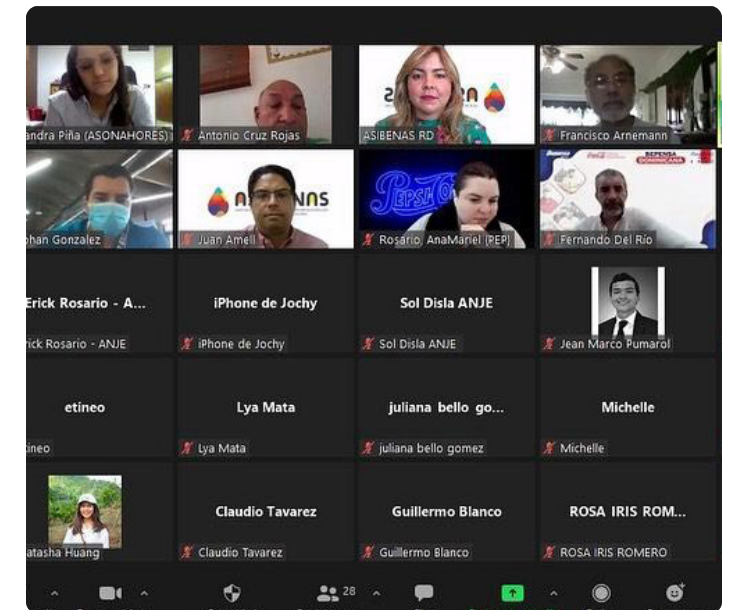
andra Piña (ASONAHORES)

Antonio Cruz Rojas

ASIBENAS RD

Francisco Arnemann

ohan Gonzalez

Juan Amell

Rosario, AnaMariel (PEP)

Fernando Del Río

Erick Rosario - A...

rick Rosario - ANJE

iPhone de Jochy

iPhone de Jochy

Sol Disla ANJE

Sol Disla ANJE

Jean Marco Pumarol

etineo

tineo

Lya Mata

Lya Mata

juliana bello go...

juliana bello gomez

Michelle

Michelle

atasha Huang

Claudio Tavarez

Claudio Tavarez

Guillermo Blanco

Guillermo Blanco

ROSA IRIS ROM...

ROSA IRIS ROMERO

28